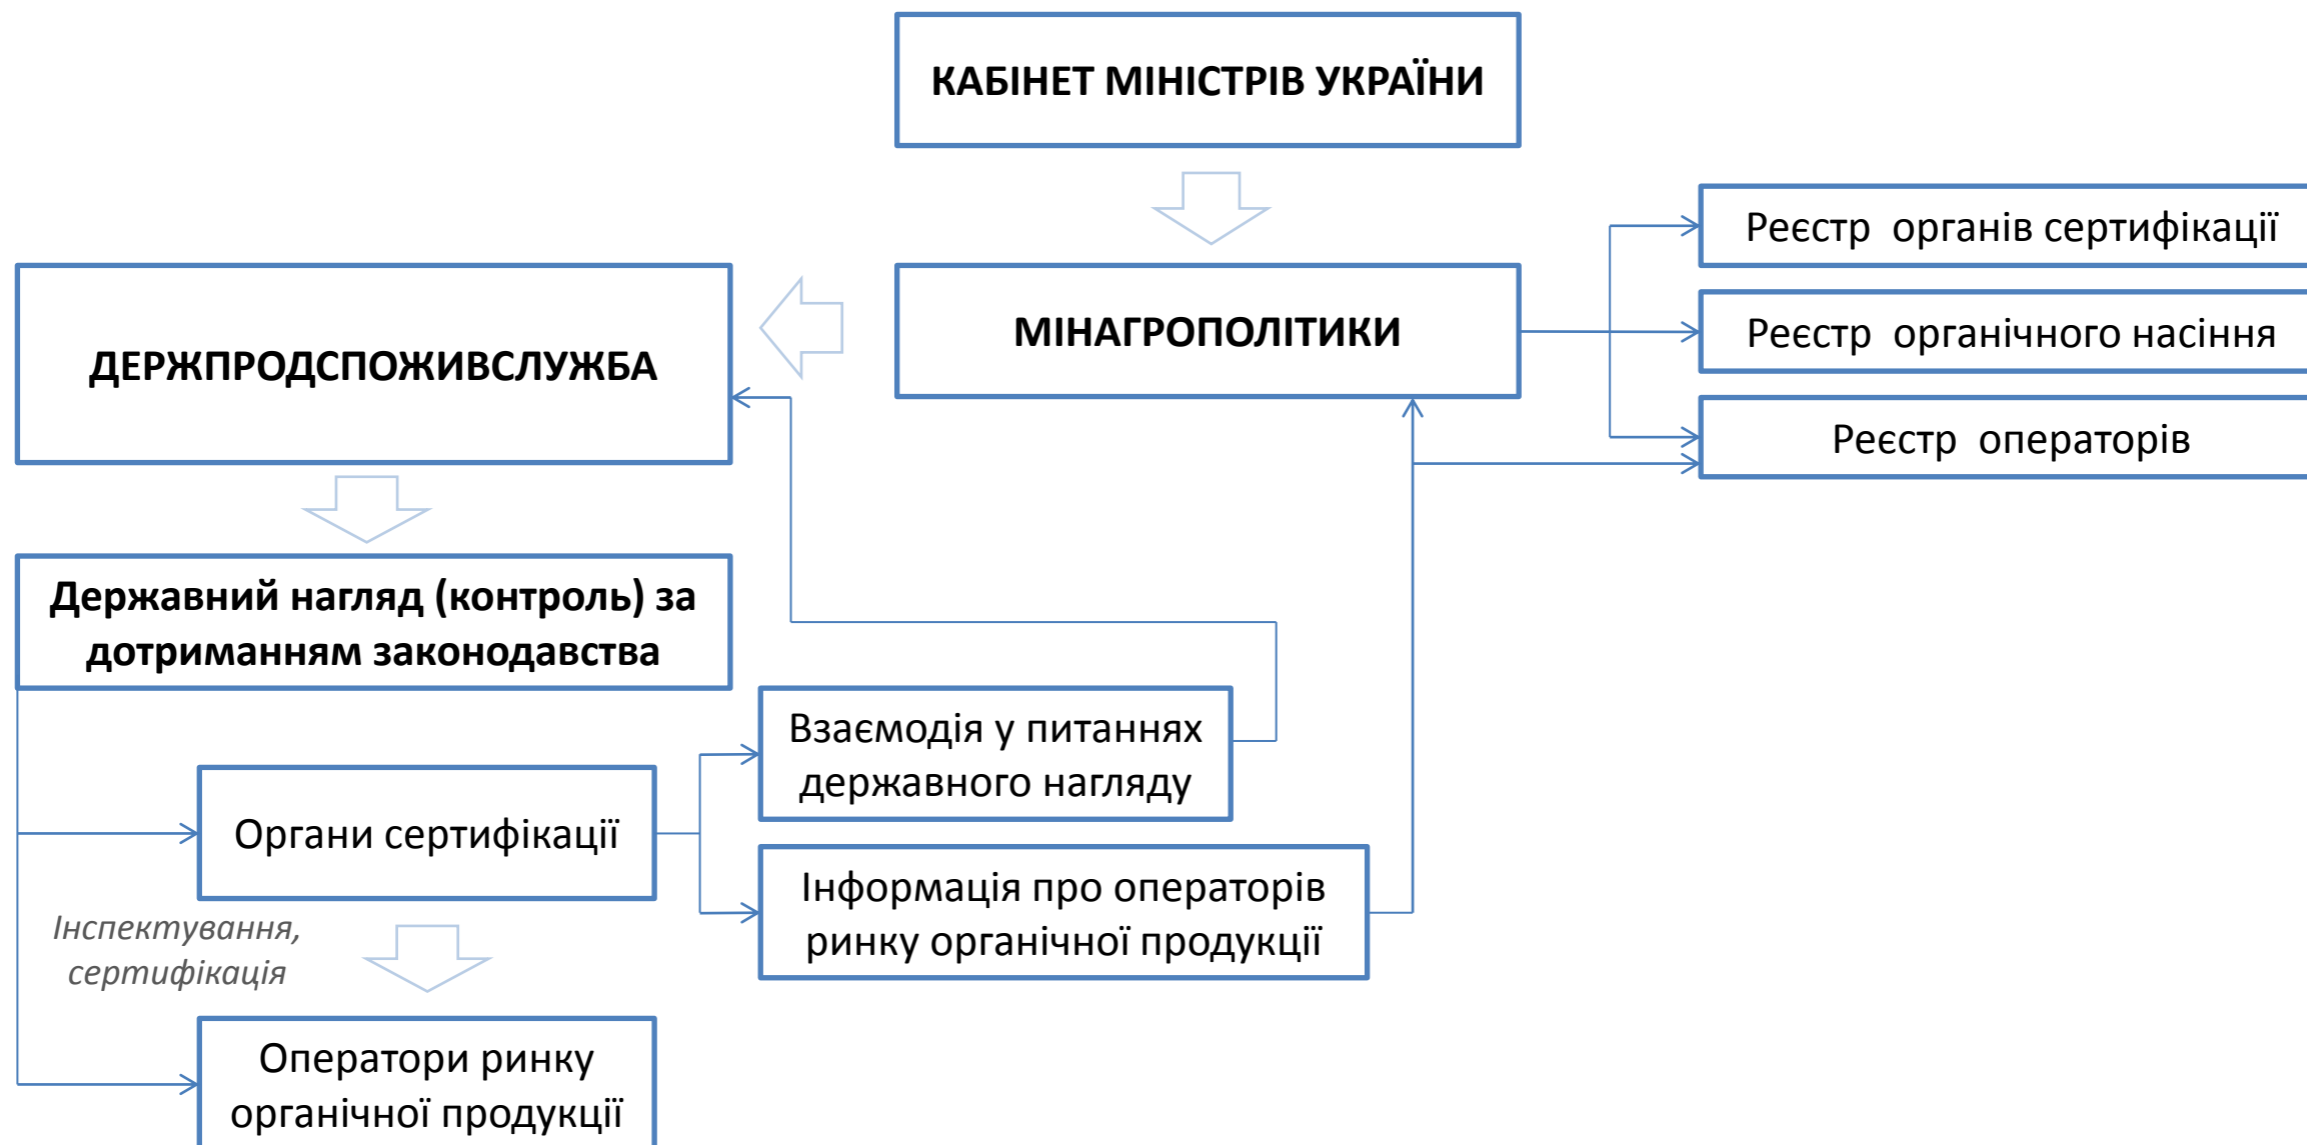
КАБІНЕТ МІНІСТРІВ УКРАЇНИ

Реєстр органів сертифікації

ДЕРЖПРОДСПОЖИВСЛУЖБА

МІНАГРОПОЛІТИКИ

Реєстр органічного насіння

Реєстр операторів

Державний нагляд (контроль) за дотриманням законодавства

Взаємодія у питаннях державного нагляду

Органи сертифікації

Інформація про операторів ринку органічної продукції

Інспектування, сертифікація

Оператори ринку органічної продукції